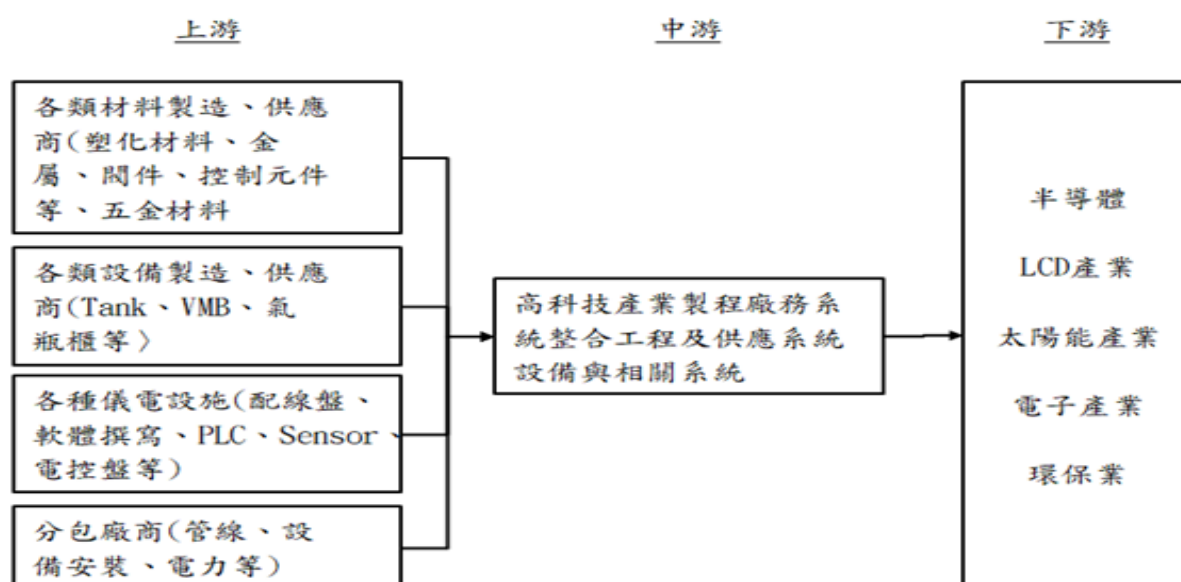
上游

各類材料製造、供應商(塑化材料、金屬、閥件、控制元件等、五金材料

各類設備製造、供應商(Tank、VMB、氣瓶櫃等)

各種儀電設施(配線盤、軟體撰寫、PLC、Sensor、電控盤等)

分包廠商(管線、設備安裝、電力等)

中游

高科技產業製程廠務系統整合工程及供應系統設備與相關系統

下游

半導體

LCD產業

太陽能產業

電子產業

環保業